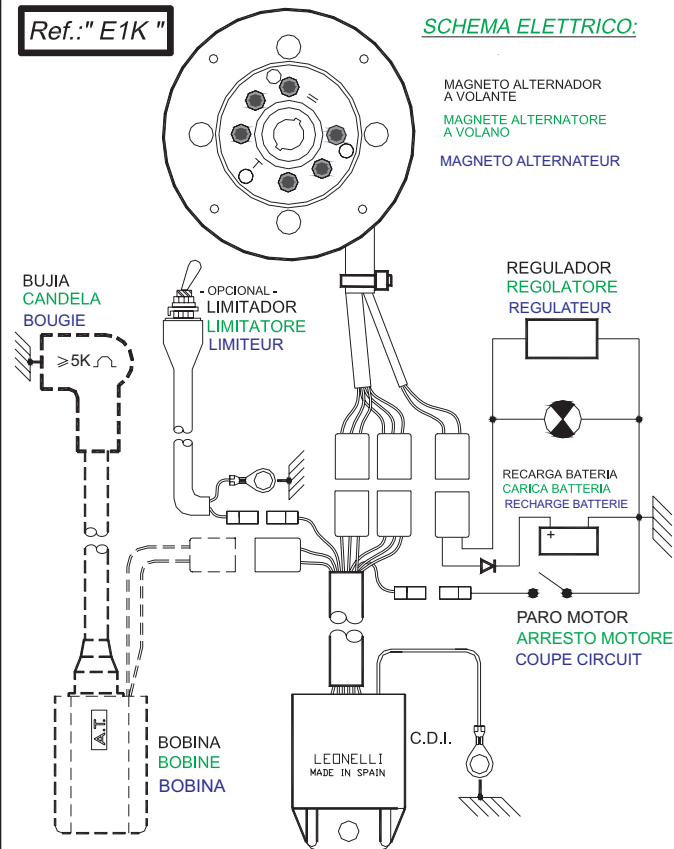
Ref.:" E1K "

SCHEMA ELETTRICO:

MAGNETO ALTERNADOR A VOLANTE
MAGNETE ALTERNATORE A VOLANO
MAGNETO ALTERNATEUR

BUJIA
CANDELA
BOUGIE

$\geqslant$5K

- OPCIONAL -
LIMITADOR
LIMITATORE
LIMITEUR

REGULADOR
REG0LATORE
REGULATEUR

RECARGA BATERIA
CARICA BATTERIA
RECHARGE BATTERIE

+

PARO MOTOR
ARRESTO MOTORE
COUPE CIRCUIT

A.T.

BOBINA
BOBINE
BOBINA

LEONELLI
MADE IN SPAIN

C.D.I.